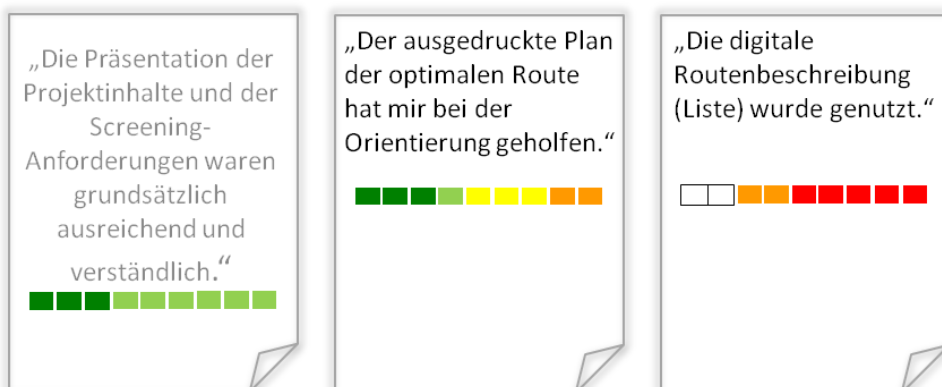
„Die Präsentation der Projektinhalte und der Screening-Anforderungen waren grundsätzlich ausreichend und verständlich.“

„Der ausgedruckte Plan der optimalen Route hat mir bei der Orientierung geholfen.“

„Die digitale Routenbeschreibung (Liste) wurde genutzt.“